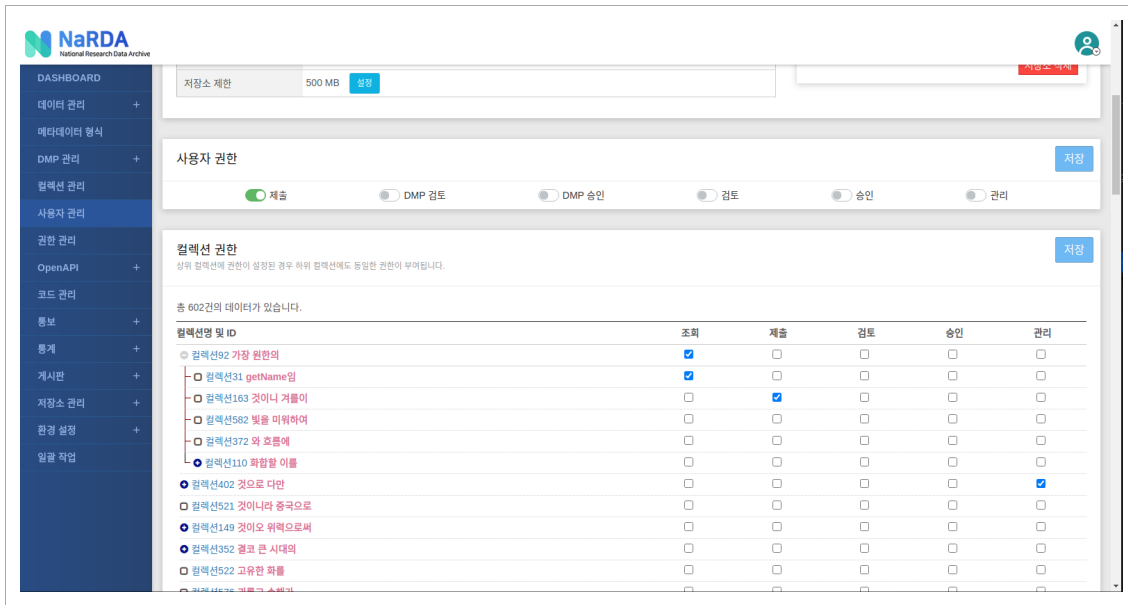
NaRDA
National Research Data Archive

DASHBOARD
데이터 관리 +
메타데이터 형식
DMP 관리 +
컬렉션 관리
사용자 관리
권한 관리
OpenAPI +
코드 관리
통보 +
통계 +
게시판 +
저장소 관리 +
환경 설정 +
일괄 작업

저장소 제한 500 MB 설정

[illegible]

사용자 권한
저장
제출 DMP 검토 DMP 승인 검토 승인 관리

컬렉션 권한
상위 컬렉션에 권한이 설정된 경우 하위 컬렉션에도 동일한 권한이 부여됩니다.
저장

총 602건의 데이터가 있습니다.

| 컬렉션명 및 ID | 조회 | 제출 | 검토 | 승인 | 관리 |
|---|---|---|---|---|---|
| 컬렉션92 가장 원한의 | ☑ | ☐ | ☐ | ☐ | ☐ |
| 컬렉션31 getName임 | ☑ | ☐ | ☐ | ☐ | ☐ |
| 컬렉션163 것이니 겨름이 | ☐ | ☑ | ☐ | ☐ | ☐ |
| 컬렉션582 빛을 미워하여 | ☐ | ☐ | ☐ | ☐ | ☐ |
| 컬렉션372 와 흐름에 | ☐ | ☐ | ☐ | ☐ | ☐ |
| 컬렉션110 화합할 이름 | ☐ | ☐ | ☐ | ☐ | ☐ |
| 컬렉션402 것으로 다만 | ☐ | ☐ | ☐ | ☐ | ☑ |
| 컬렉션521 것이니라 중국으로 | ☐ | ☐ | ☐ | ☐ | ☐ |
| 컬렉션149 것이오 위력으로써 | ☐ | ☐ | ☐ | ☐ | ☐ |
| 컬렉션352 결코 큰 시대의 | ☐ | ☐ | ☐ | ☐ | ☐ |
| 컬렉션522 고유한 화를 | ☐ | ☐ | ☐ | ☐ | ☐ |
| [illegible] | ☐ | ☐ | ☐ | ☐ | ☐ |